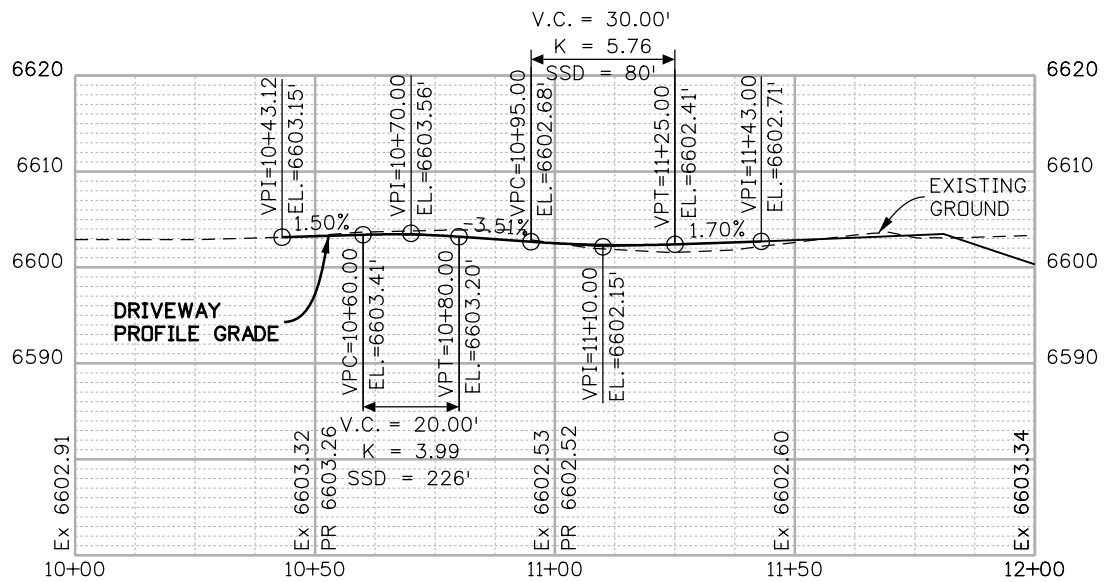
V.C. = 30.00'
K = 5.76
SSD = 80'

6620
6610
6600
6590

6620
6610
6600
6590

VPI=10+43.12
EL.=6603.15'
VPI=10+70.00
EL.=6603.56'
VPC=10+95.00
EL.=6602.68'
VPT=11+25.00
EL.=6602.41'
VPI=11+43.00
EL.=6602.71'

EXISTING GROUND

1.50%
-3.51%
1.70%

DRIVEWAY PROFILE GRADE

VPC=10+60.00
EL.=6603.41'
VPT=10+80.00
EL.=6603.20'
VPI=11+10.00
EL.=6602.15'

V.C. = 20.00'
K = 3.99
SSD = 226'

Ex 6602.91
Ex 6603.32
PR 6603.26
Ex 6602.53
PR 6602.52
Ex 6602.60
Ex 6603.34

10+00
10+50
11+00
11+50
12+00